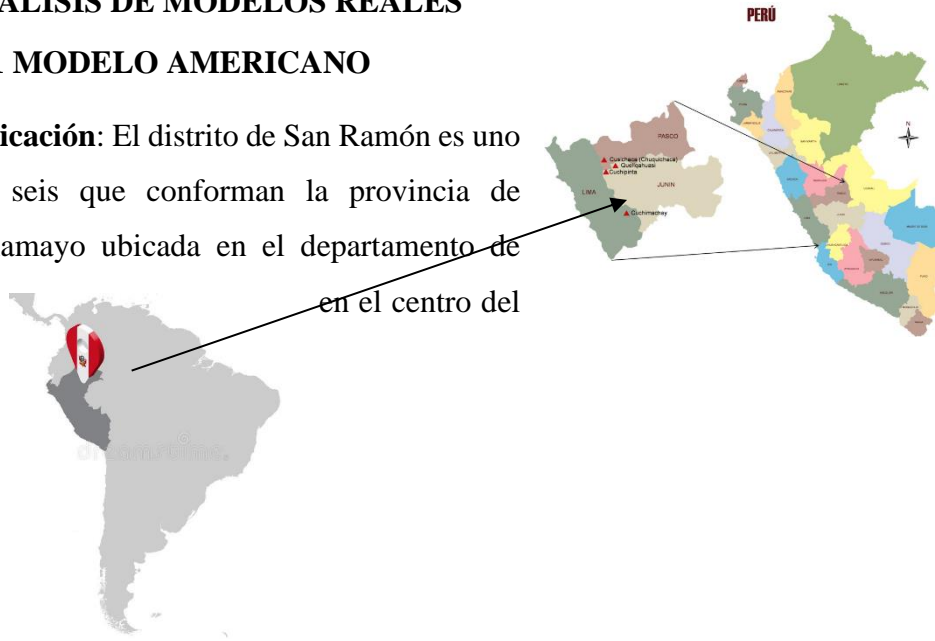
ALISIS DE MODELOS REALES

MODELO AMERICANO

icación: El distrito de San Ramón es uno seis que conforman la provincia de amayo ubicada en el departamento de en el centro del

PERÚ

PASCO

Cuchpeta

JUNIN

LIMA

Cuchimachay

N

dreamstime